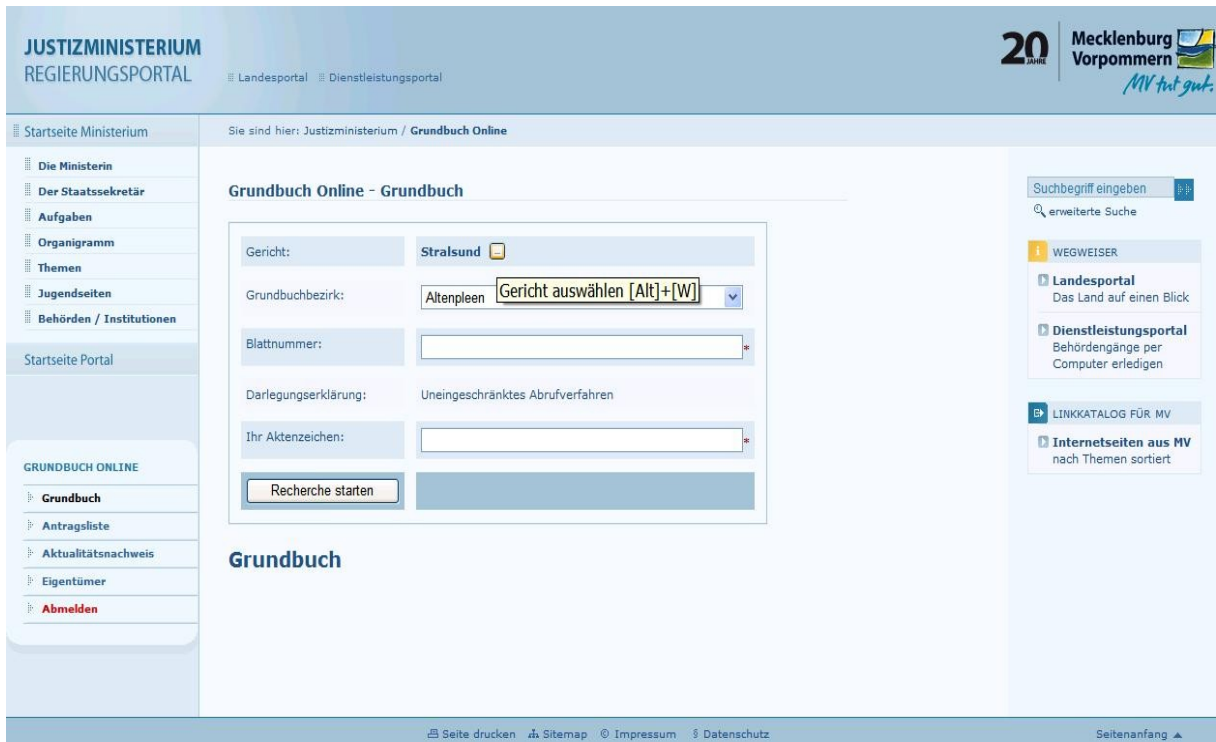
JUSTIZMINISTERIUM
REGIERUNGSPORTAL

Landesportal Dienstleistungsportal

20 JAHRE Mecklenburg Vorpommern MV tut gut.

Startseite Ministerium

Sie sind hier: Justizministerium / Grundbuch Online

Die Ministerin
Der Staatssekretär
Aufgaben
Organigramm
Themen
Jugendseiten
Behörden / Institutionen

Startseite Portal

GRUNDBUCH ONLINE
Grundbuch
Antragsliste
Aktualitätsnachweis
Eigentümer
Abmelden

Grundbuch Online - Grundbuch

| Gericht: | Stralsund |
|---|---|
| Grundbuchbezirk: | Altenpleen Gericht auswählen [Alt]+[W] |
| Blattnummer: | * |
| Darlegungserklärung: | Uneingeschränktes Abrufverfahren |
| Ihr Aktenzeichen: | * |
| Recherche starten | |

Grundbuch

Suchbegriff eingeben
erweiterte Suche

WEGWEISER
Landesportal
Das Land auf einen Blick
Dienstleistungsportal
Behördengänge per Computer erledigen

LINKKATALOG FÜR MV
Internetseiten aus MV
nach Themen sortiert

Seite drucken Sitemap © Impressum § Datenschutz

Seitenanfang ▲